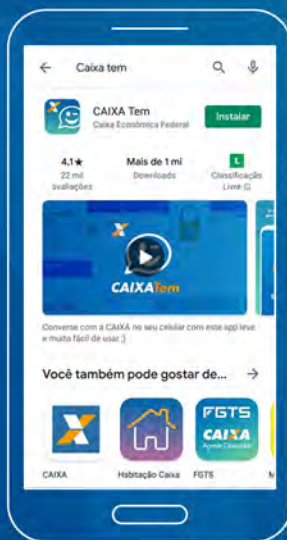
Caixa tem

CAIXA Tem
Caixa Econômica Federal

Instalar

4,1★
22 mil avaliações

Mais de 1 mi
Downloads

L
Classificação Livre

CAIXA Tem

Converse com a CAIXA no seu celular com este app leve e muito fácil de usar :)

Você também pode gostar de...

FGTS
CAIXA

CAIXA
Habitação Caixa
FGTS
M